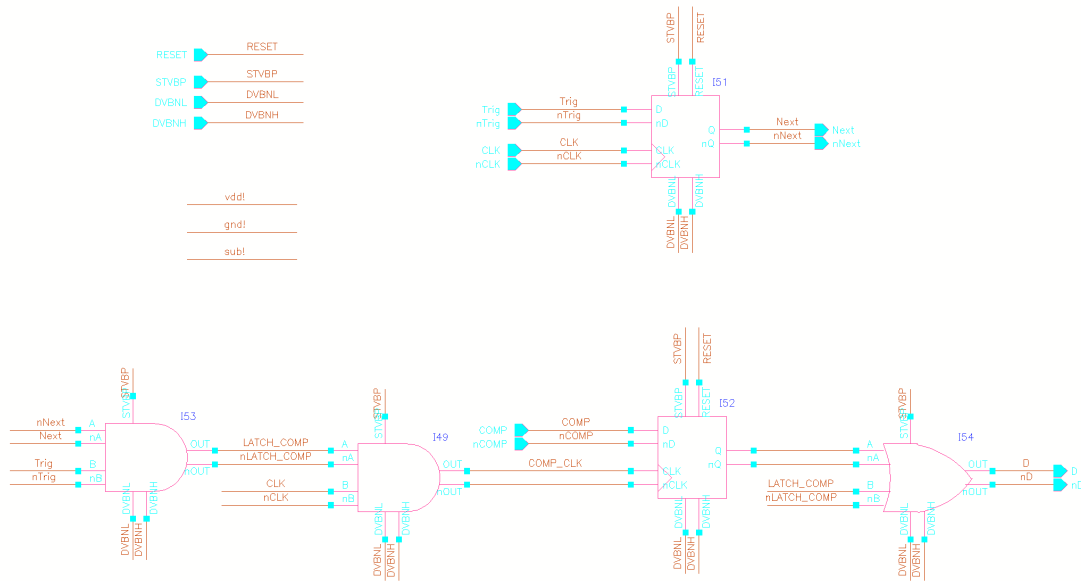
RESET RESET
STVBP STVBP
DVBNL DVBNL
DVBNH DVBNH

vdd!
gnd!
sub!

STVBP RESET
STVBP RESET
I51
Trig Trig D
nTrig nTrig nD
CLK CLK CLK
nCLK nCLK nCLK
Q Next Next
nQ nNext nNext
DVBNL DVBNH
DVBNL DVBNH

STVBP
STVBP
I53
nNext A
Next nA
Trig B
nTrig nB
OUT
nOUT
DVBNL DVBNH
DVBNL DVBNH

LATCH_COMP
nLATCH_COMP
CLK
nCLK
STVBP
STVBP
I49
A
nA
B
nB
OUT
nOUT
DVBNL DVBNH
DVBNL DVBNH

COMP_CLK

STVBP RESET
STVBP RESET
I52
COMP COMP D
nCOMP nCOMP nD
CLK
nCLK
Q
nQ
DVBNL DVBNH
DVBNL DVBNH

STVBP
STVBP
I54
A
nA
LATCH_COMP B
nLATCH_COMP nB
OUT D D
nOUT nD nD
DVBNL DVBNH
DVBNL DVBNH